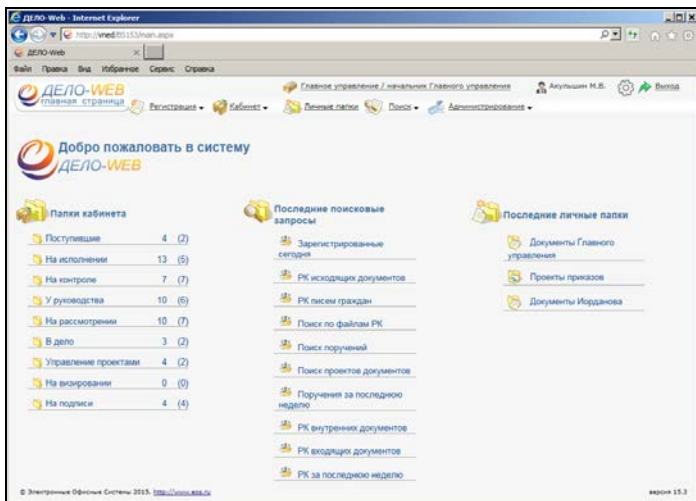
ДЕЛО-Web - Internet Explorer

http://vmed:85153/main.aspx

ДЕЛО-Web

Файл Правка Вид Избранное Сервис Справка

ДЕЛО-WEB главная страница

Регистрация Кабинет

Главное управление / начальник Главного управления

Акульшин М.Б.

Выход

Личные папки Поиск Администрирование

Добро пожаловать в систему ДЕЛО-WEB

Папки кабинета

| | | |
|---|---|---|
| Поступившие | 4 | (2) |
| На исполнении | 13 | (5) |
| На контроле | 7 | (7) |
| У руководства | 10 | (6) |
| На рассмотрении | 10 | (7) |
| В дело | 3 | (2) |
| Управление проектами | 4 | (2) |
| На визировании | 0 | (0) |
| На подписи | 4 | (4) |

Последние поисковые запросы

Зарегистрированные сегодня

РК исходящих документов

РК писем граждан

Поиск по файлам РК

Поиск поручений

Поиск проектов документов

Поручения за последнюю неделю

РК внутренних документов

РК входящих документов

РК за последнюю неделю

Последние личные папки

Документы Главного управления

Проекты приказов

Документы Иорданова

© Электронные Офисные Системы 2015. http://www.eos.ru

версия 15.3